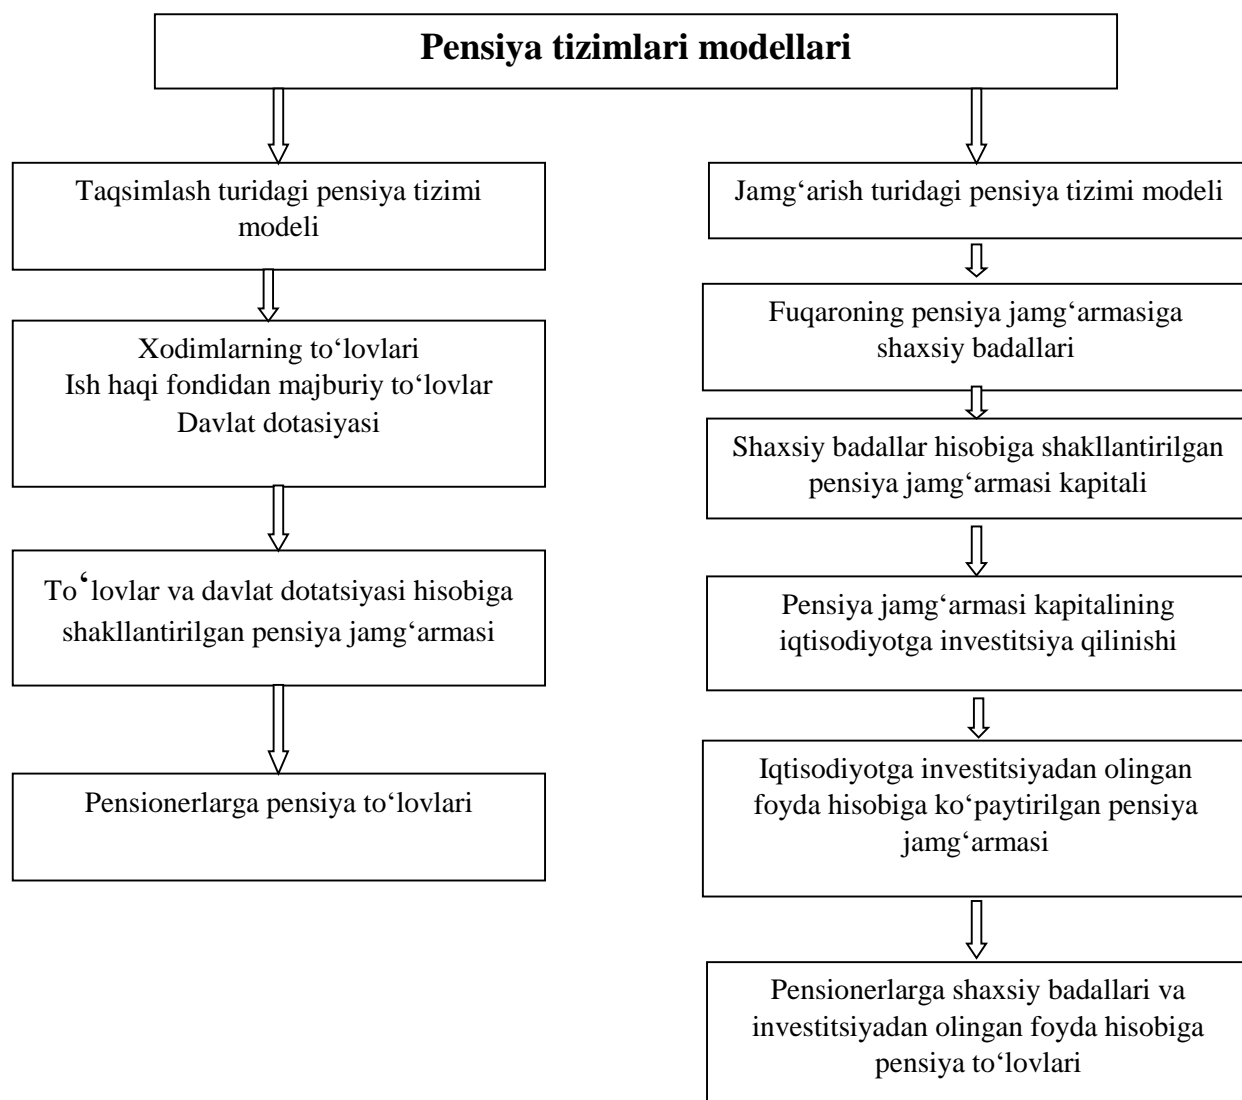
Pensiya tizimlari modellari

Taqsimlash turidagi pensiya tizimi modeli

Xodimlarning to‘lovlari
Ish haqi fondidan majburiy to‘lovlar
Davlat dotasiyasi

To‘lovlar va davlat dotatsiyasi hisobiga shakllantirilgan pensiya jamg‘armasi

Pensionerlarga pensiya to‘lovlari

Jamg‘arish turidagi pensiya tizimi modeli

Fuqaroning pensiya jamg‘armasiga shaxsiy badallari

Shaxsiy badallar hisobiga shakllantirilgan pensiya jamg‘armasi kapitali

Pensiya jamg‘armasi kapitalining iqtisodiyotga investitsiya qilinishi

Iqtisodiyotga investitsiyadan olingan foyda hisobiga ko‘paytirilgan pensiya jamg‘armasi

Pensionerlarga shaxsiy badallari va investitsiyadan olingan foyda hisobiga pensiya to‘lovlari